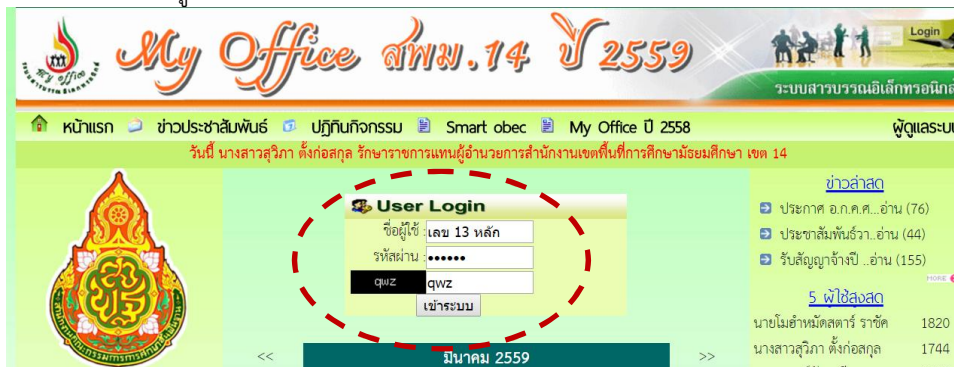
My Office สพม.14 ปี 2559

Login

ระบบสารบรรณอิเล็กทรอนิก

หน้าแรก ข่าวประชาสัมพันธ์ ปฏิทินกิจกรรม Smart obec My Office ปี 2558 ผู้ดูแลระบ

วันนี้ นางสาวสุวิภา ตั้งก่อสกุล รักษาราชการแทนผู้อำนวยการสำนักงานเขตพื้นที่การศึกษามัธยมศึกษา เขต 14

User Login

ชื่อผู้ใช้ : เลข 13 หลัก

รหัสผ่าน : ••••••

qwz qwz

เข้าระบบ

ข่าวล่าสุด

ประกาศ อ.ก.ค.ศ...อ่าน (76)

ประชาสัมพันธ์รา..อ่าน (44)

รับสัญญาจ้างปี ..อ่าน (155)

MORE

5 ผู้ใช้สูงสุด

นายโฆอำหมัดสตาร์ ราชัด 1820

นางสาวสุวิภา ตั้งก่อสกุล 1744

<< มีนาคม 2559 >>